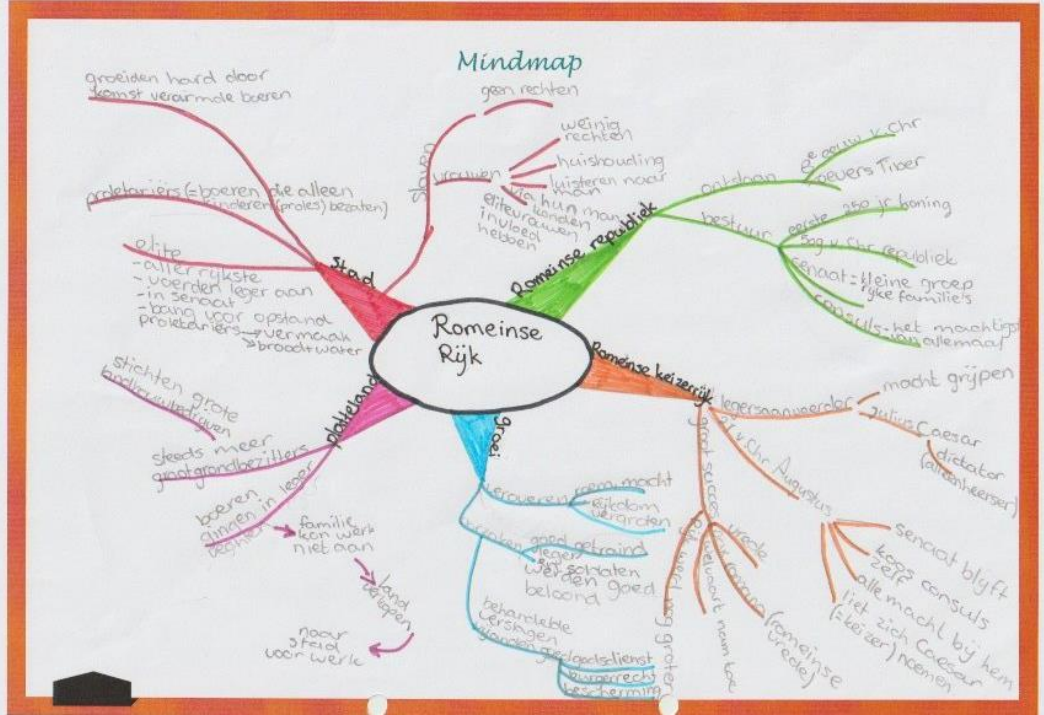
Mindmap

Romeinse Rijk

Stad
groeiden hard door komst verarmde boeren
proletariërs (= boeren die alleen kinderen (proles) bezaten)
elite
- allerrijkste
- voerden leger aan
- in senaat
- bang voor opstand
proletariërs → vermaak → brood + water

slaven
geen rechten
vrouwen
weinig rechten
huishouding
luisteren naar hun man
via hun man
elitevrouwen konden invloed hebben

Romeinse republiek
ontstaan
8e eeuw v. Chr
oevers Tiber
bestuur
eerste 250 jr koning
509 v. Chr republiek
senaat - kleine groep rijke families
consuls - het machtigst van allemaal

Romeinse keizerrijk
legeraanvoerder
macht grijpen
Julius Caesar
dictator (alleenheerser)
27 v. Chr Augustus
senaat blijft
koos consuls zelf
alle macht bij hem
liet zich Caesar (= keizer) noemen
groot succes
vrede
bevolkt
bevolkaart nam toe
(romeinse vrede)
gebied nog groter

platteland
stichten grote landbouwbedrijven
steeds meer grootgrondbezitters
boeren gingen in leger
familie kon werk niet aan
land verkopen
naar stad voor werk

groei
veroveren
rome macht
rijkdom veroverden
leger goed getraind
soldaten werden goed beloond
behandelde
overwonnen
verslagen
godsdienst
burgerrecht
bescherming